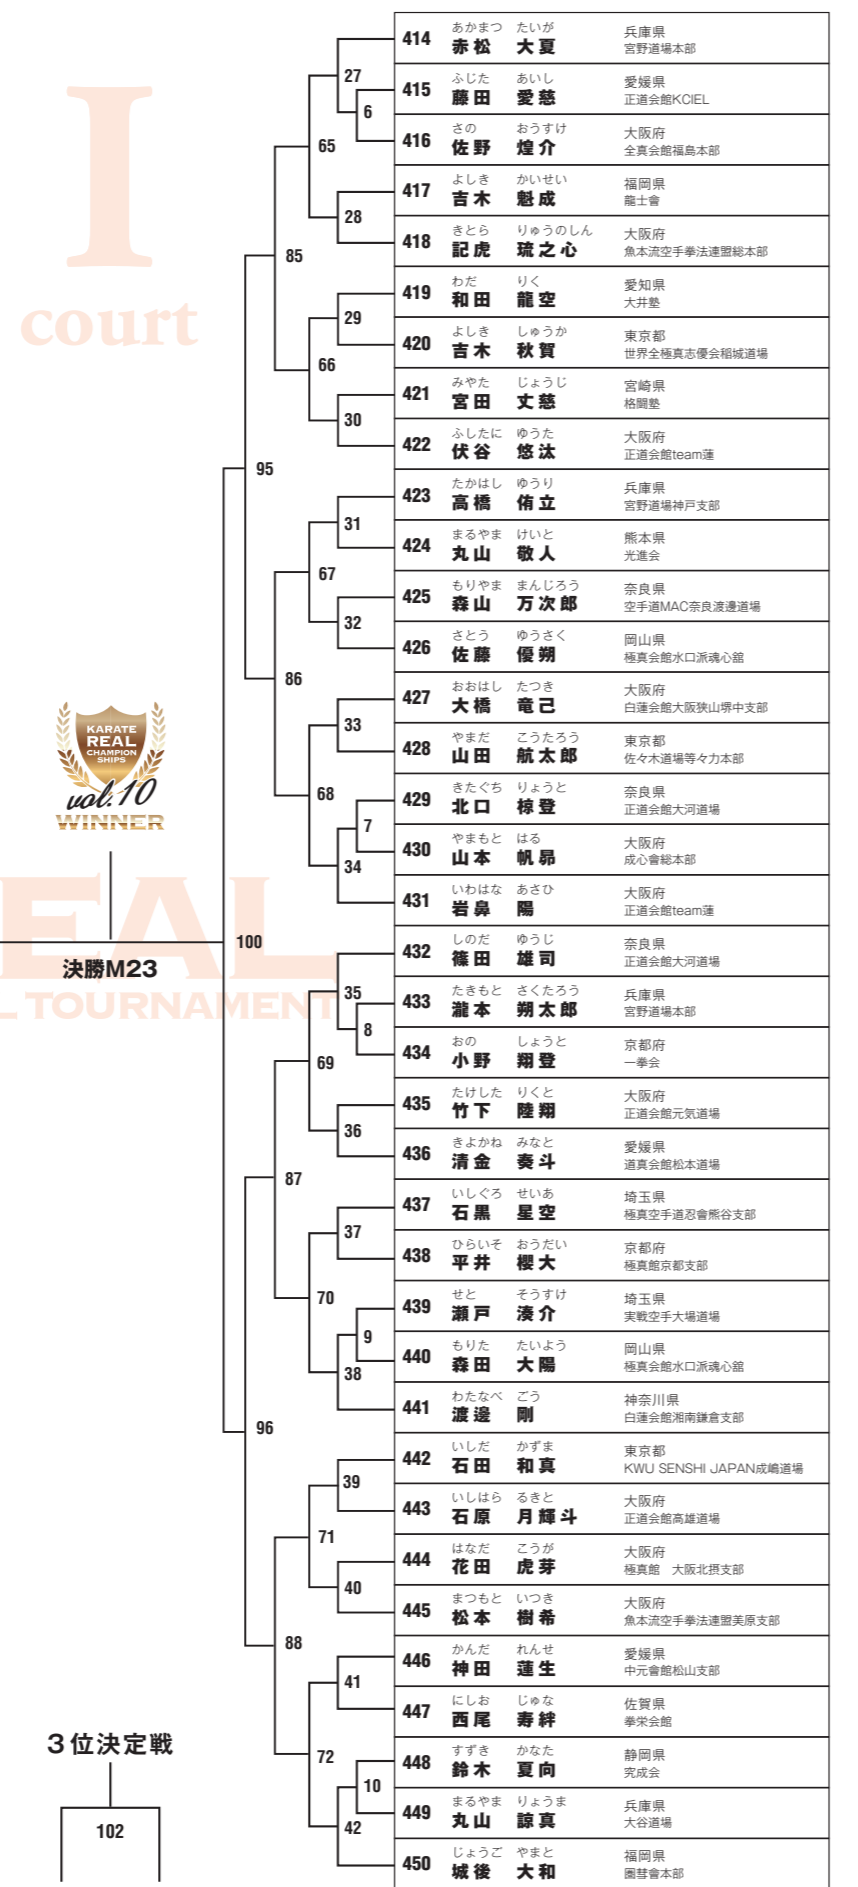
I court

KARATE REAL CHAMPION SHIPS vol.10 WINNER

REAL TOURNAMENT

決勝M23

3位決定戦

102

100
95
96
85
86
87
88
65
66
67
68
69
70
71
72
27
6
28
29
30
31
32
33
7
34
35
8
36
37
9
38
39
40
41
10
42

| No. | 氏名 | 所属 |
|---|---|---|
| 414 | あかまつ たいが 赤松 大夏 | 兵庫県 宮野道場本部 |
| 415 | ふじた あいし 藤田 愛慈 | 愛媛県 正道会館KCIEL |
| 416 | さの おうすけ 佐野 煌介 | 大阪府 全真会館福島本部 |
| 417 | よしき かいせい 吉木 魁成 | 福岡県 龍士會 |
| 418 | きとら りゅうのしん 記虎 琉之心 | 大阪府 魚本流空手拳法連盟総本部 |
| 419 | わだ りく 和田 龍空 | 愛知県 大井塾 |
| 420 | よしき しゅうか 吉木 秋賀 | 東京都 世界全極真志優会稲城道場 |
| 421 | みやた じょうじ 宮田 丈慈 | 宮崎県 格闘塾 |
| 422 | ふしたに ゆうた 伏谷 悠汰 | 大阪府 正道会館team蓮 |
| 423 | たかはし ゆうり 高橋 侑立 | 兵庫県 宮野道場神戸支部 |
| 424 | まるやま けいと 丸山 敬人 | 熊本県 光進会 |
| 425 | もりやま まんじろう 森山 万次郎 | 奈良県 空手道MAC奈良渡邊道場 |
| 426 | さとう ゆうさく 佐藤 優朔 | 岡山県 極真会館水口派魂心塾 |
| 427 | おおはし たつき 大橋 竜己 | 大阪府 白蓮会館大阪狭山堺中支部 |
| 428 | やまだ こうたろう 山田 航太郎 | 東京都 佐々木道場等々力本部 |
| 429 | きたぐち りょうと 北口 椋登 | 奈良県 正道会館大河道場 |
| 430 | やまもと はる 山本 帆昂 | 大阪府 成心會総本部 |
| 431 | いわはな あさひ 岩鼻 陽 | 大阪府 正道会館team蓮 |
| 432 | しのだ ゆうじ 篠田 雄司 | 奈良県 正道会館大河道場 |
| 433 | たきもと さくたろう 瀧本 朔太郎 | 兵庫県 宮野道場本部 |
| 434 | おの しょうと 小野 翔登 | 京都府 一拳会 |
| 435 | たけした りくと 竹下 陸翔 | 大阪府 正道会館元気道場 |
| 436 | きよかね みなと 清金 奏斗 | 愛媛県 道真会館松本道場 |
| 437 | いしぐろ せいあ 石黒 星空 | 埼玉県 極真空手道忍會熊谷支部 |
| 438 | ひらいそ おうだい 平井 櫻大 | 京都府 極真館京都支部 |
| 439 | せと そうすけ 瀬戸 湊介 | 埼玉県 実戦空手大場道場 |
| 440 | もりた たいよう 森田 大陽 | 岡山県 極真会館水口派魂心塾 |
| 441 | わたなべ ごう 渡邊 剛 | 神奈川県 白蓮会館湘南鎌倉支部 |
| 442 | いしだ かずま 石田 和真 | 東京都 KWU SENSHI JAPAN成嶋道場 |
| 443 | いしはら るきと 石原 月輝斗 | 大阪府 正道会館高雄道場 |
| 444 | はなだ こうが 花田 虎芽 | 大阪府 極真館 大阪北摂支部 |
| 445 | まつもと いつき 松本 樹希 | 大阪府 魚本流空手拳法連盟美原支部 |
| 446 | かんだ れんせ 神田 蓮生 | 愛媛県 中元會館松山支部 |
| 447 | にしお じゅな 西尾 寿絆 | 佐賀県 拳栄会館 |
| 448 | すずき かなた 鈴木 夏向 | 静岡県 究成会 |
| 449 | まるやま りょうま 丸山 諒真 | 兵庫県 大谷道場 |
| 450 | じょうご やまと 城後 大和 | 福岡県 團琴會本部 |